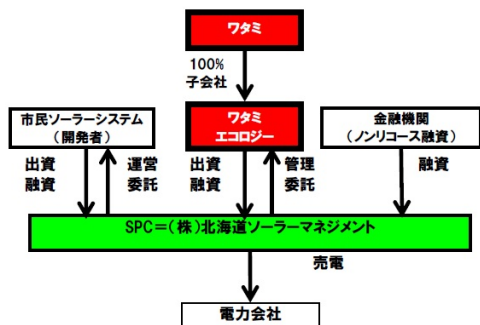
ワタミ

100%
子会社

市民ソーラーシステム
（開発者）

ワタミ
エコロジー

金融機関
（ノンリコース融資）

出資
融資

運営
委託

出資
融資

管理
委託

融資

SPC＝（株）北海道ソーラーマネジメント

売電

電力会社